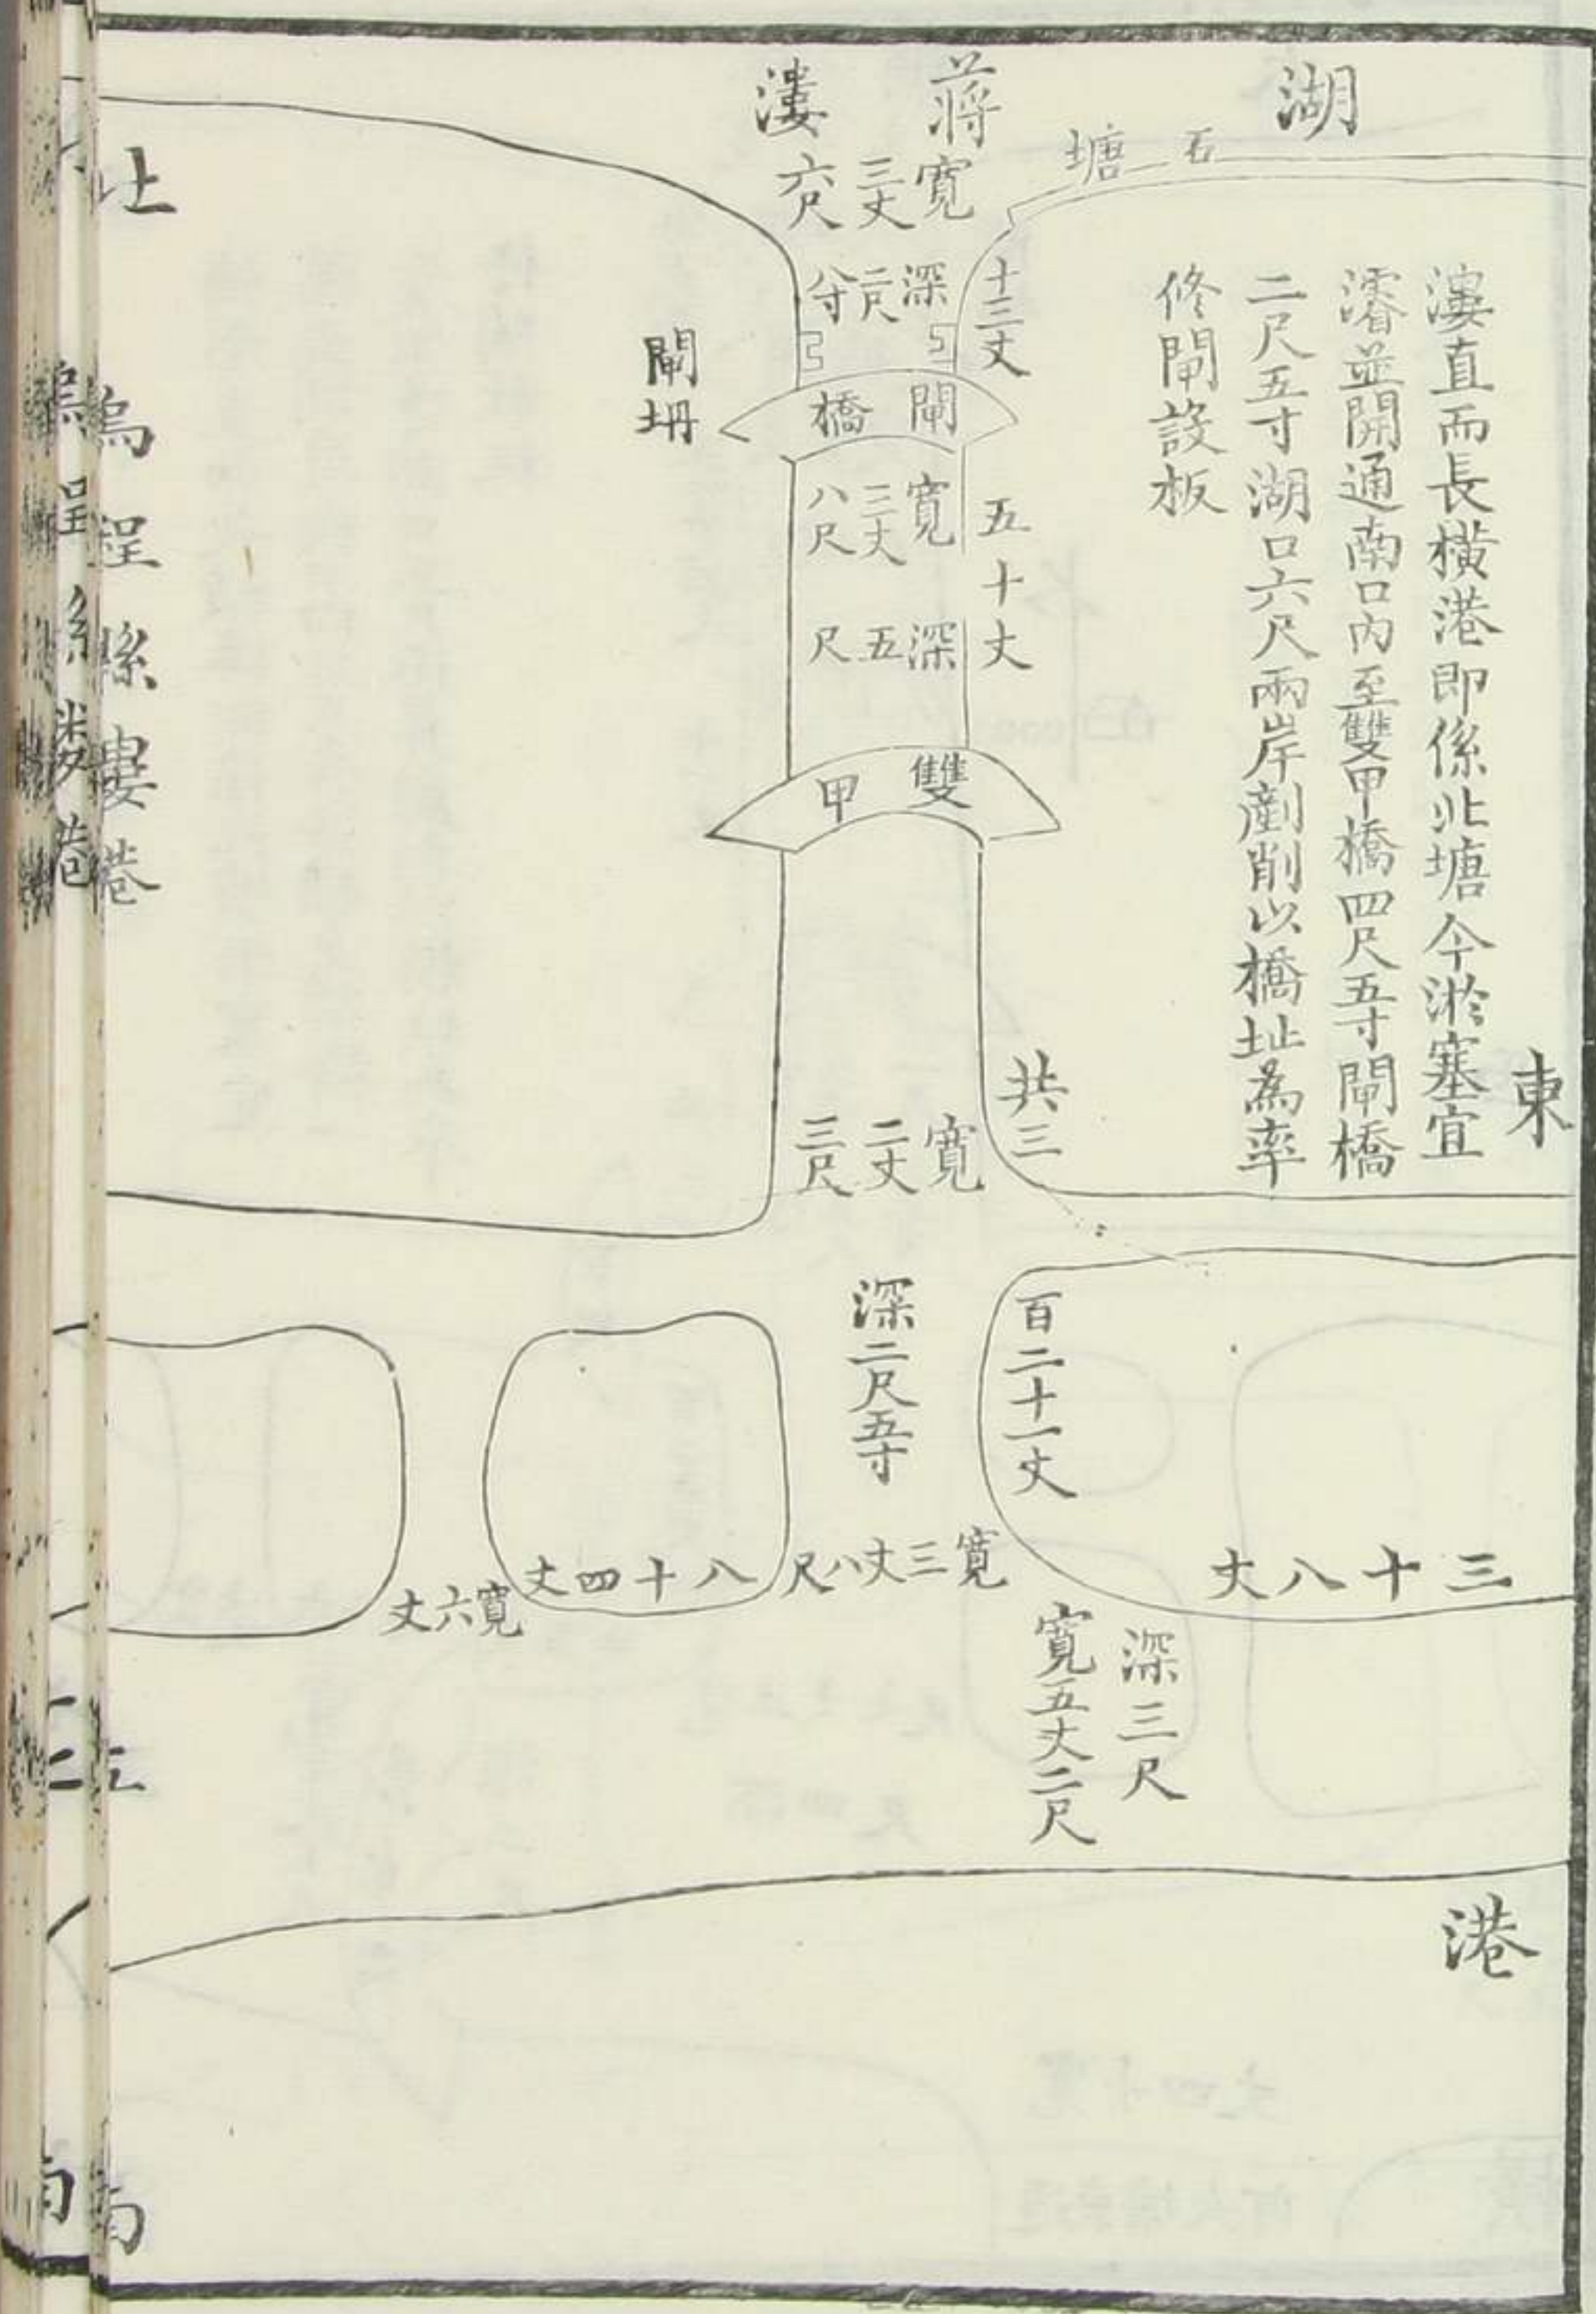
湖

石塘

蔣漊

寬三丈六尺

深一尺六分

十三丈

閘橋

閘坍

寬三丈八尺

深五尺

五十丈

雙甲

漊直而長横港即係北塘今淤塞宜濬並開通南口内至雙甲橋四尺五寸閘橋二尺五寸湖口六尺兩岸剷削以橋址爲率修閘設板

東

共三

寬二丈三尺

北

烏程縣漊港

深二尺五寸

百二十一丈

寬三丈八尺

八十四丈

寬六丈

三十八丈

深三尺

寬五丈二尺

港

南